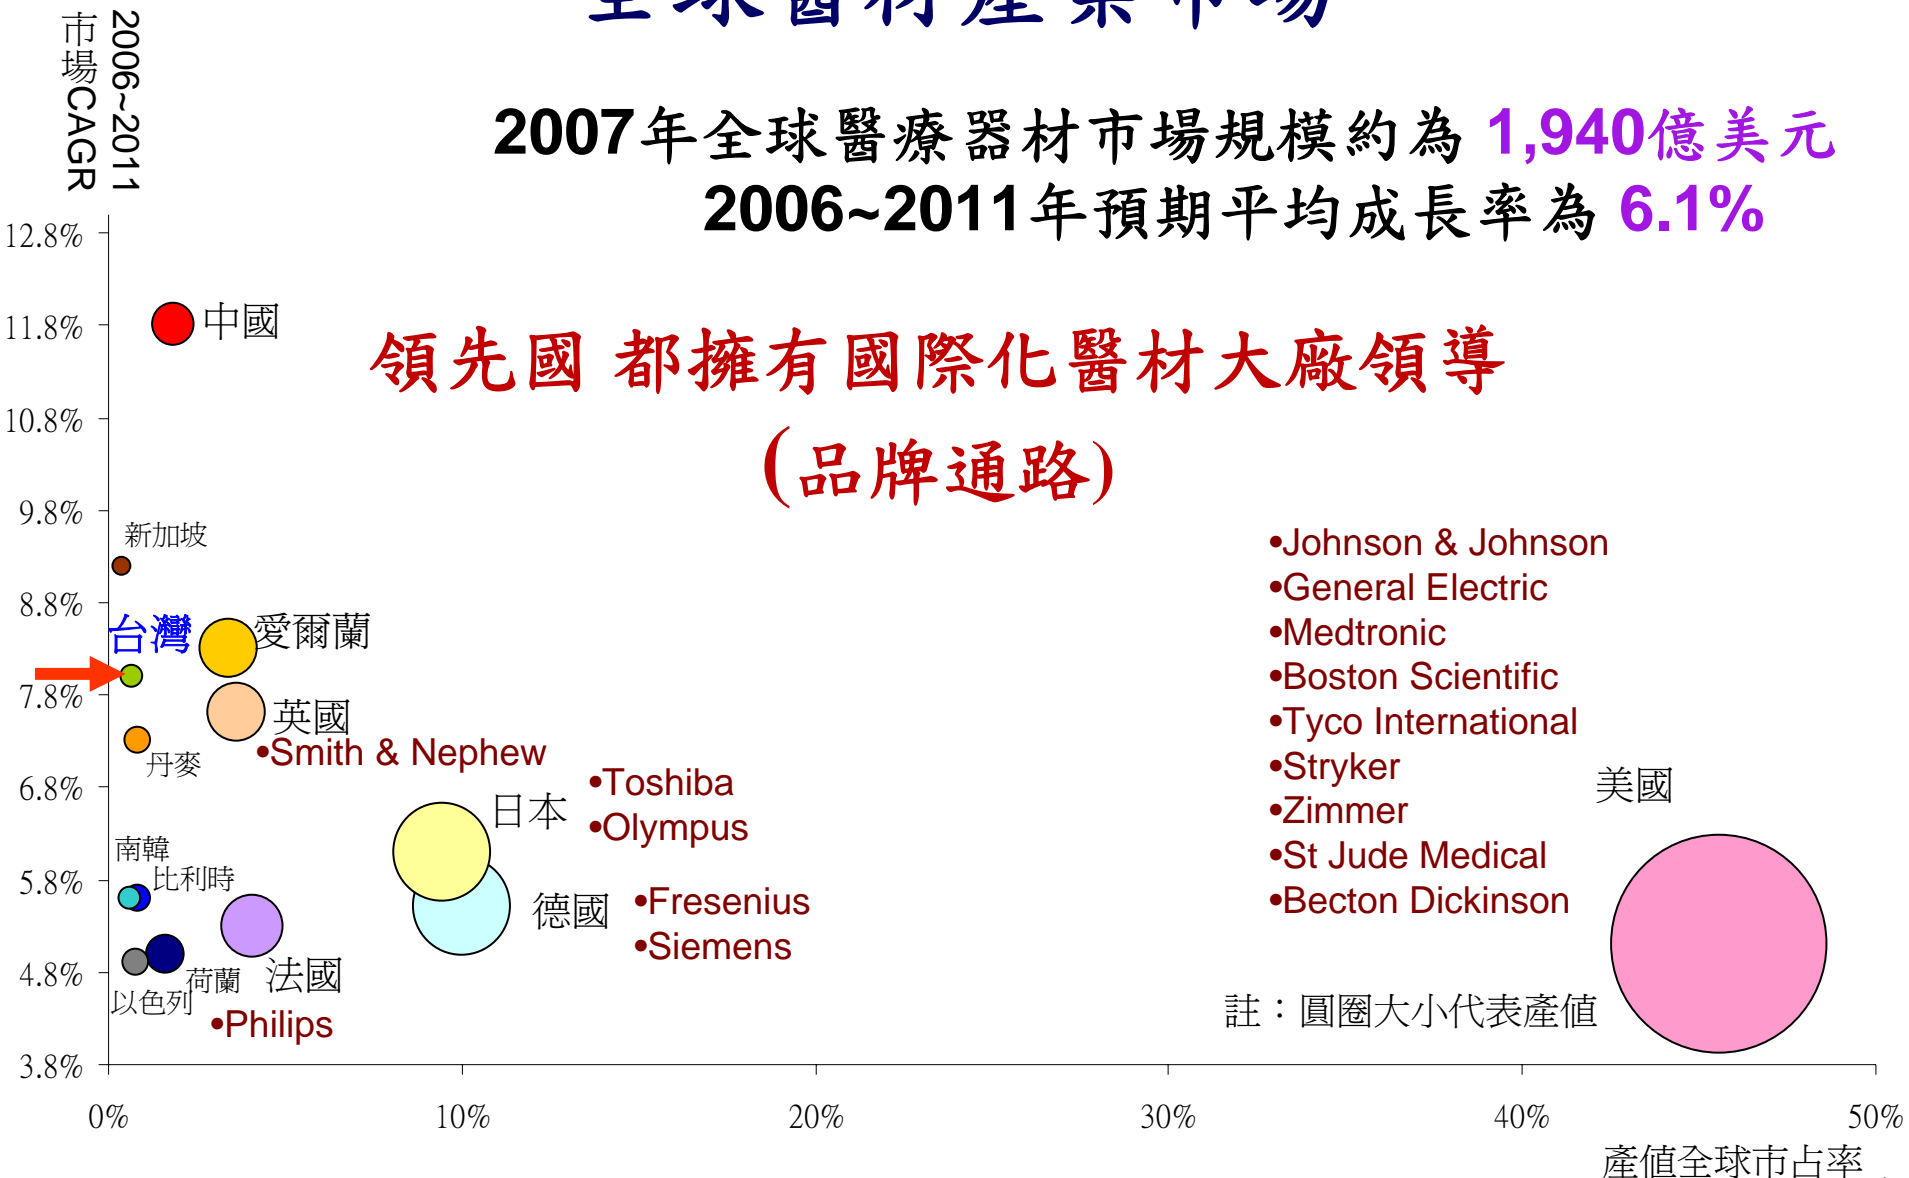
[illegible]

2006~2011 市場CAGR

2007年全球醫療器材市場規模約為 1,940億美元
2006~2011年預期平均成長率為 6.1%

領先國 都擁有國際化醫材大廠領導
(品牌通路)

12.8%
11.8%
10.8%
9.8%
8.8%
7.8%
6.8%
5.8%
4.8%
3.8%

中國
新加坡
台灣
愛爾蘭
英國
•Smith & Nephew
丹麥
南韓
比利時
荷蘭
以色列
法國
•Philips
日本
•Toshiba
•Olympus
德國
•Fresenius
•Siemens

•Johnson & Johnson
•General Electric
•Medtronic
•Boston Scientific
•Tyco International
•Stryker
•Zimmer
•St Jude Medical
•Becton Dickinson

美國

註：圓圈大小代表產值

0%
10%
20%
30%
40%
50%
產值全球市占率